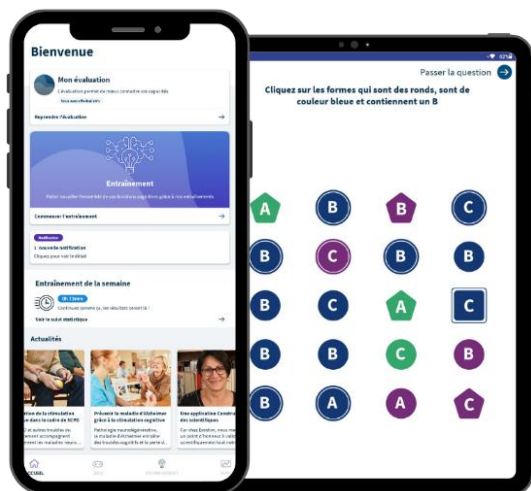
Bienvenue

Mon évaluation

L'évaluation permet de mieux connaître vos capacités

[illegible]

Reprendre l'évaluation

Entraînement

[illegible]

Commencer l'entraînement

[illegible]

1 nouvelle notification

Cliquez pour voir le détail

Entraînement de la semaine

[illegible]

Continuez comme ça, les résultats seront là !

Voir le suivi statistique

Actualités

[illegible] de la stimulation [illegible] dans le cadre de SCPD

Prévenir la maladie d'Alzheimer grâce à la stimulation cognitive

Une application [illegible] des scientifiques

ACCUEIL

Passer la question

Cliquez sur les formes qui sont des ronds, sont de couleur bleue et contiennent un B

A B B C
B C B B
B C A C
B B C B
B A A C